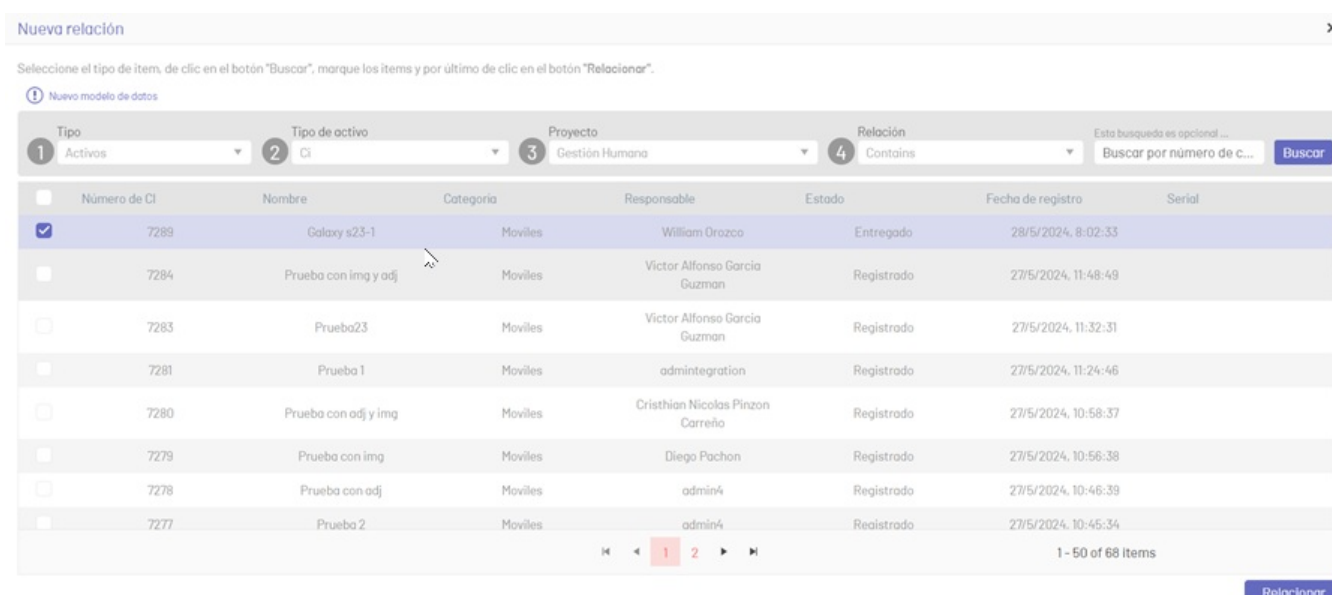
Nueva relación

Seleccione el tipo de item, de clic en el botón "Buscar", marque los items y por último de clic en el botón "Relacionar".

Nuevo modelo de datos

Tipo
1 Activos

Tipo de activo
2 Ci

Proyecto
3 Gestión Humana

Relación
4 Contains

Esta busqueda es opcional ...
Buscar por número de c...

Buscar

| | Número de CI | Nombre | Categoria | Responsable | Estado | Fecha de registro | Serial |
|---|---|---|---|---|---|---|---|
| ☑ | 7289 | Galaxy s23-1 | Moviles | William Orozco | Entregado | 28/5/2024, 8:02:33 | |
| | 7284 | Prueba con img y adj | Moviles | Victor Alfonso Garcia Guzman | Registrado | 27/5/2024, 11:48:49 | |
| | 7283 | Prueba23 | Moviles | Victor Alfonso Garcia Guzman | Registrado | 27/5/2024, 11:32:31 | |
| | 7281 | Prueba 1 | Moviles | admintegration | Registrado | 27/5/2024, 11:24:46 | |
| | 7280 | Prueba con adj y img | Moviles | Cristhian Nicolas Pinzon Carreño | Registrado | 27/5/2024, 10:58:37 | |
| | 7279 | Prueba con img | Moviles | Diego Pachon | Registrado | 27/5/2024, 10:56:38 | |
| | 7278 | Prueba con adj | Moviles | admin4 | Registrado | 27/5/2024, 10:46:39 | |
| | 7277 | Prueba 2 | Moviles | admin4 | Registrado | 27/5/2024, 10:45:34 | |

1 2

1 - 50 of 68 items

Relacionar